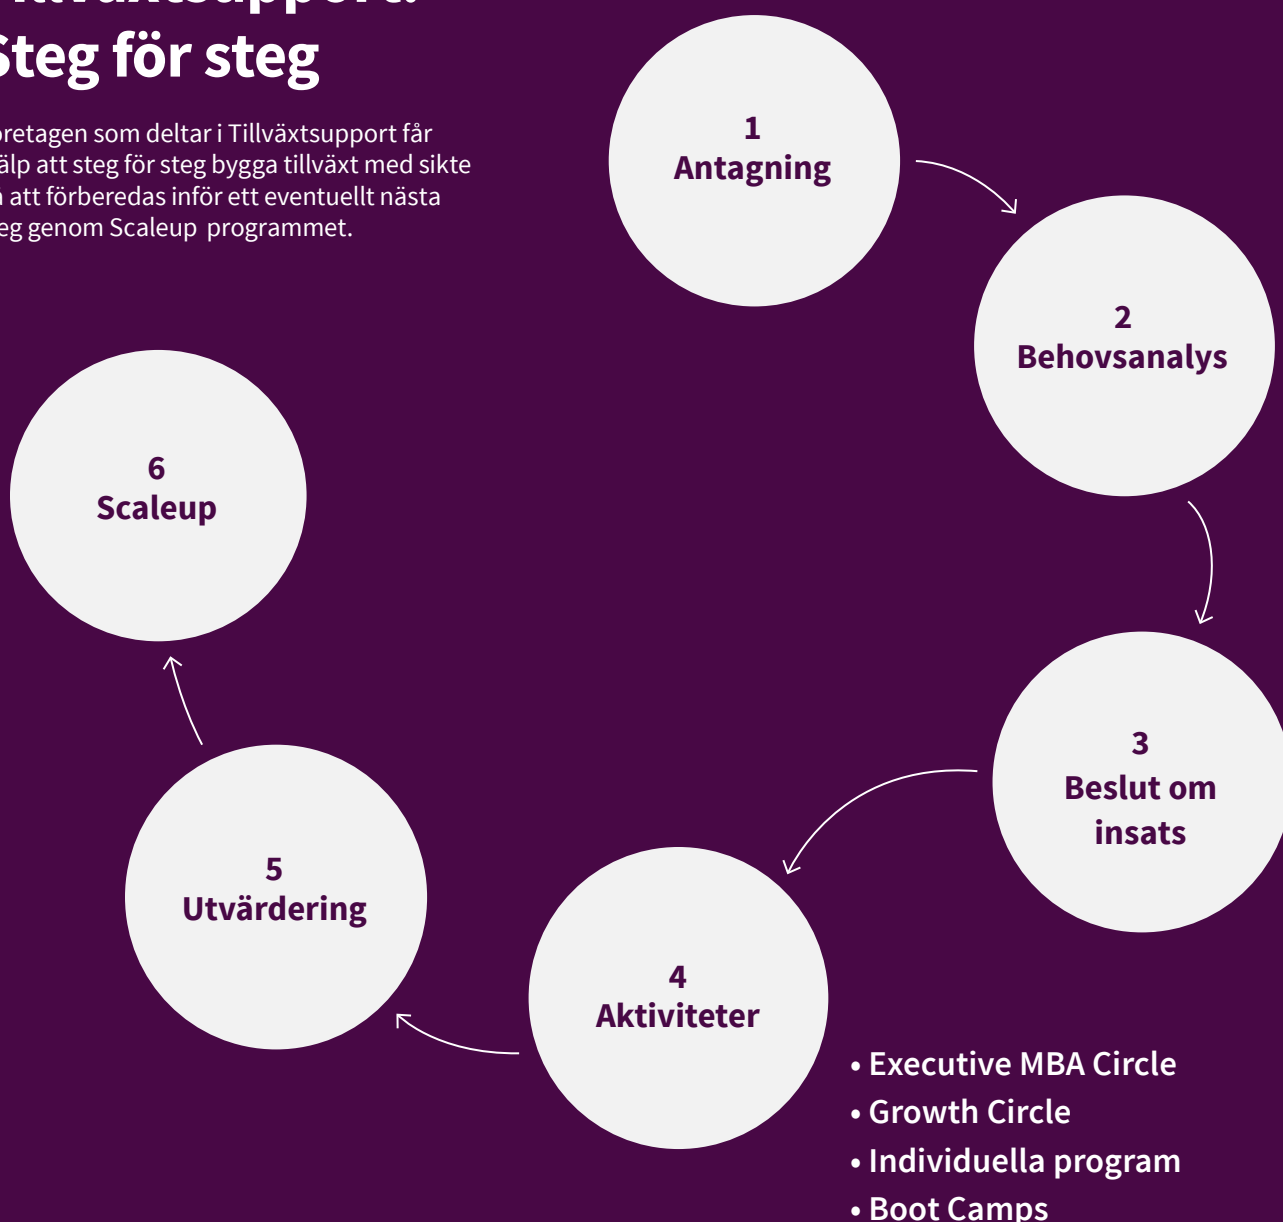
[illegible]
Steg för steg

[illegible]retagen som deltar i Tillväxtsupport får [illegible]älp att steg för steg bygga tillväxt med sikte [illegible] att förberedas inför ett eventuellt nästa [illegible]eg genom Scaleup programmet.

1
Antagning

2
Behovsanalys

3
Beslut om insats

4
Aktiviteter

5
Utvärdering

6
Scaleup

• Executive MBA Circle
• Growth Circle
• Individuella program
• Boot Camps